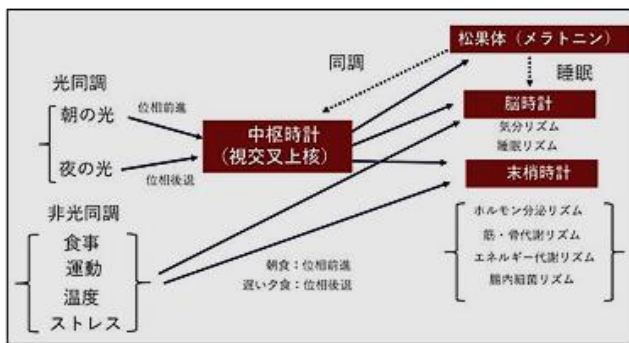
松果体（メラトニン）

同調

睡眠

光同調

朝の光

位相前進

夜の光

位相後退

中枢時計
（視交叉上核）

脳時計

気分リズム
睡眠リズム

末梢時計

非光同調

食事
運動
温度
ストレス

朝食：位相前進
遅い夕食：位相後退

ホルモン分泌リズム
筋・骨代謝リズム
エネルギー代謝リズム
腸内細菌リズム